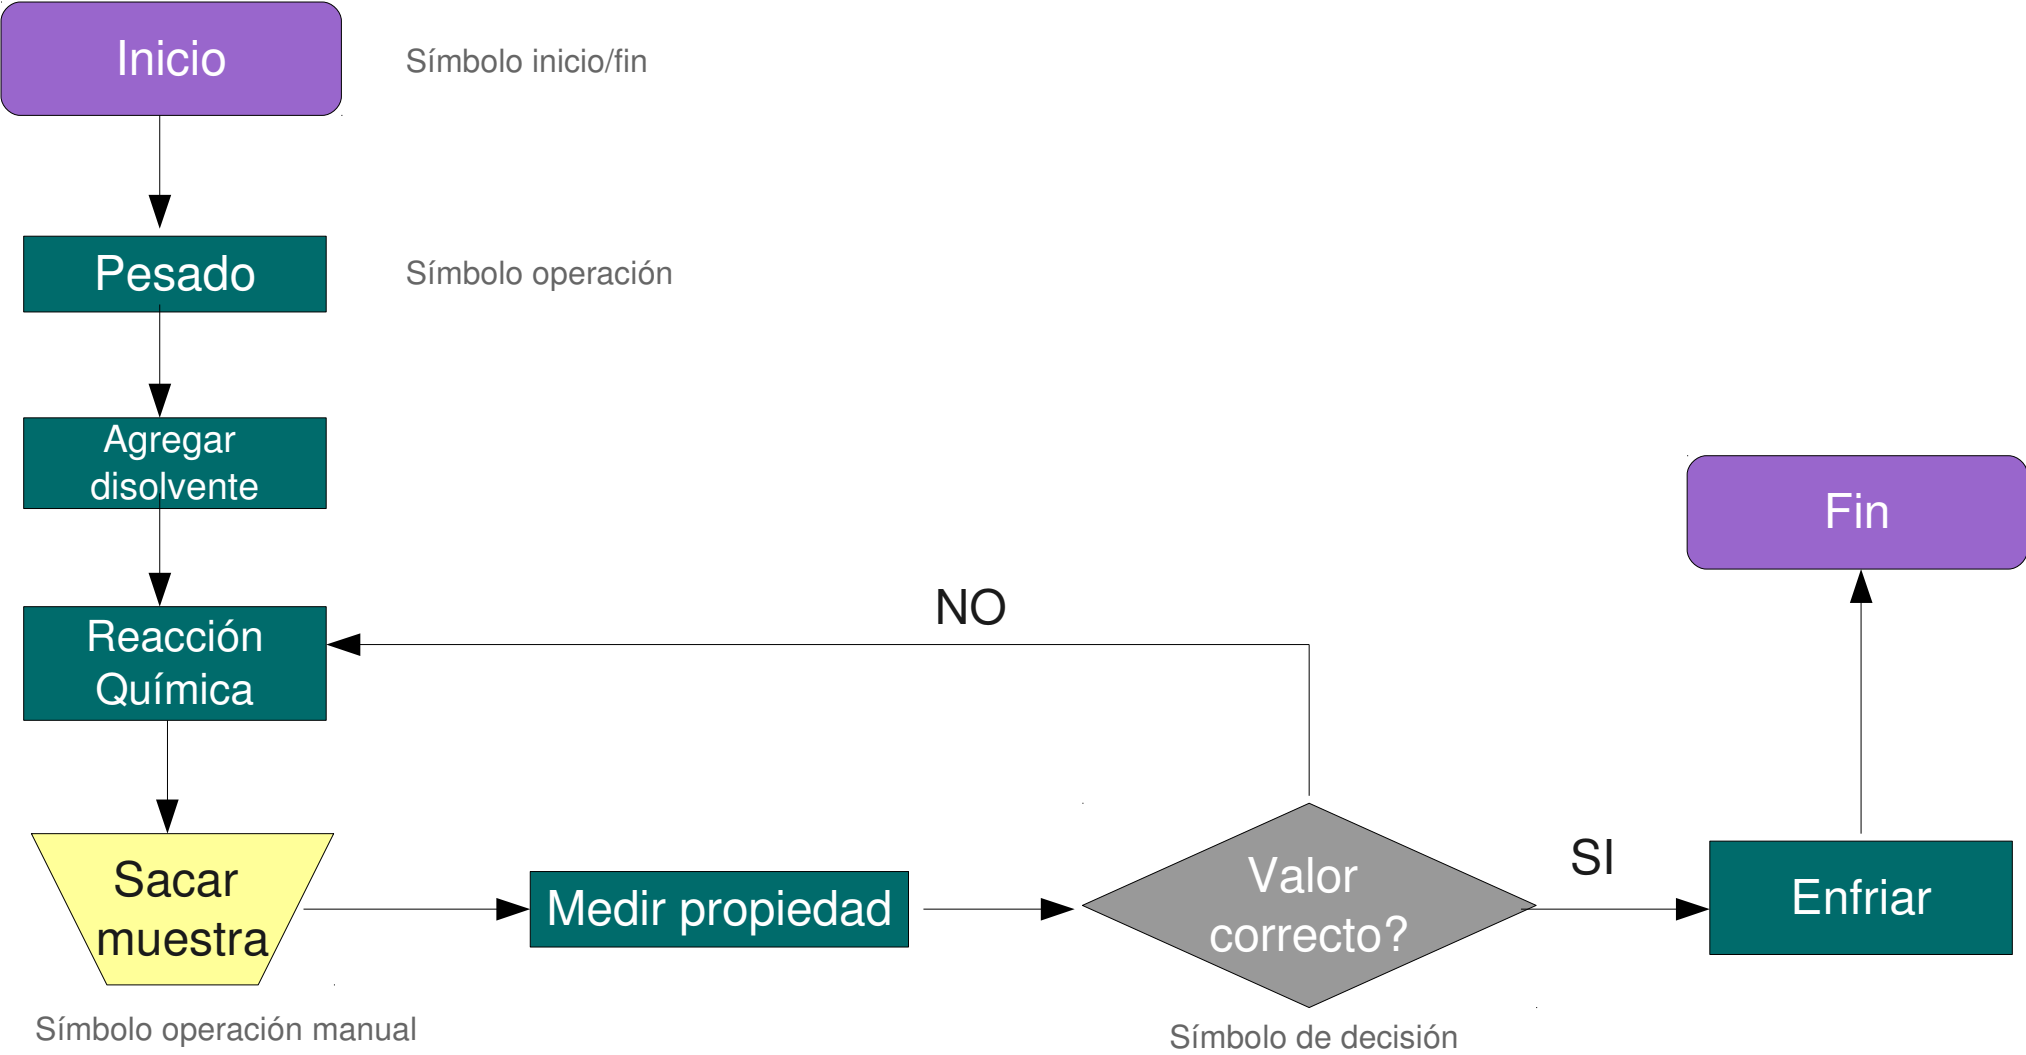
Inicio

Símbolo inicio/fin

Pesado

Símbolo operación

Agregar disolvente

Reacción Química

NO

Fin

Sacar muestra

Medir propiedad

Valor correcto?

SI

Enfriar

Símbolo operación manual

Símbolo de decisión